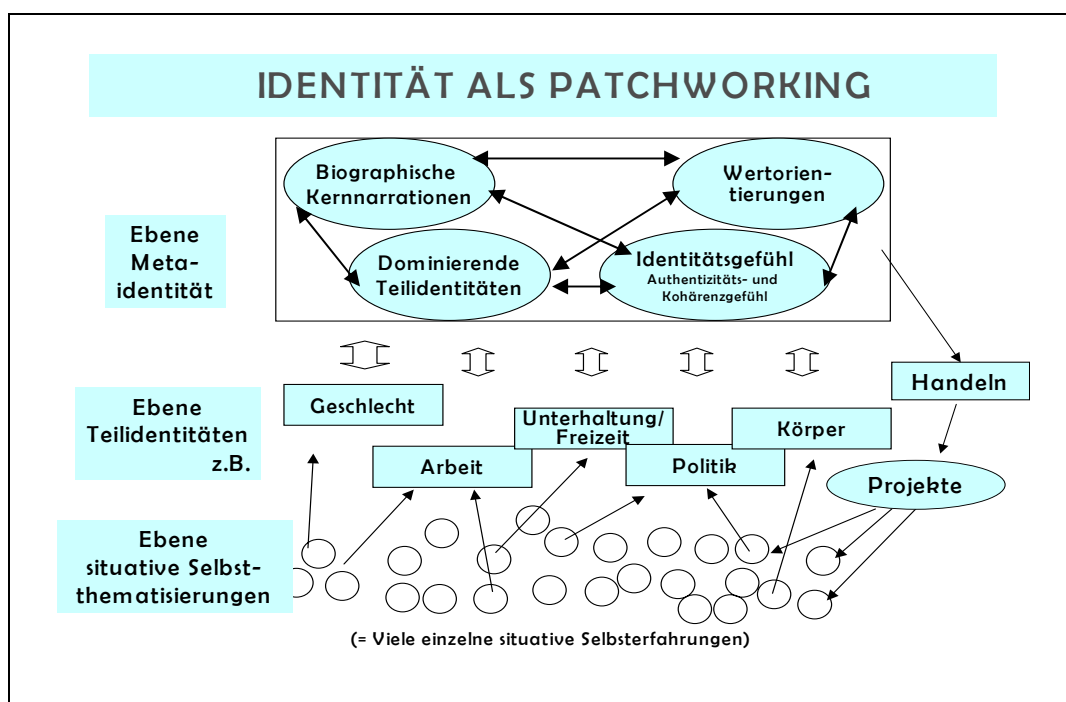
IDENTITÄT ALS PATCHWORKING

Ebene Meta-identität

Biographische Kernnarrationen

Wertorien-tierungen

Dominierende Teilidentitäten

Identitätsgefühl
Authentizitäts- und Kohärenzgefühl

Ebene Teilidentitäten z.B.

Geschlecht

Unterhaltung/ Freizeit

Körper

Handeln

Arbeit

Politik

Projekte

Ebene situative Selbst-thematisierungen

(= Viele einzelne situative Selbsterfahrungen)